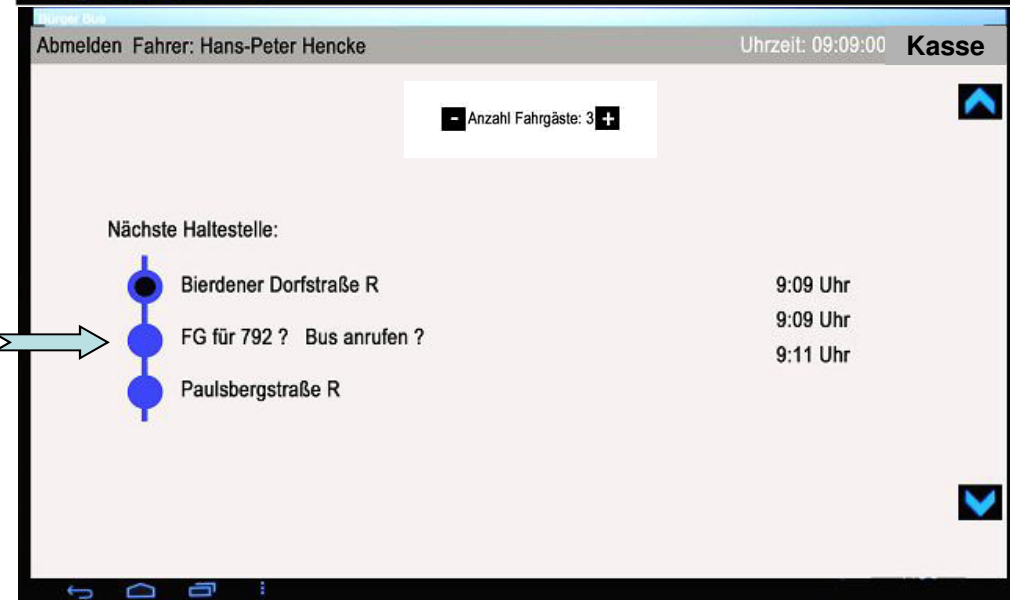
Bürger bus

Abmelden Fahrer: Hans-Peter Hencke

Uhrzeit: 09:09:00

Kasse

- Anzahl Fahrgäste: 3 +

Nächste Haltestelle:

Bierdener Dorfstraße R

9:09 Uhr

FG für 792 ? Bus anrufen ?

9:09 Uhr

9:11 Uhr

Paulsbergstraße R